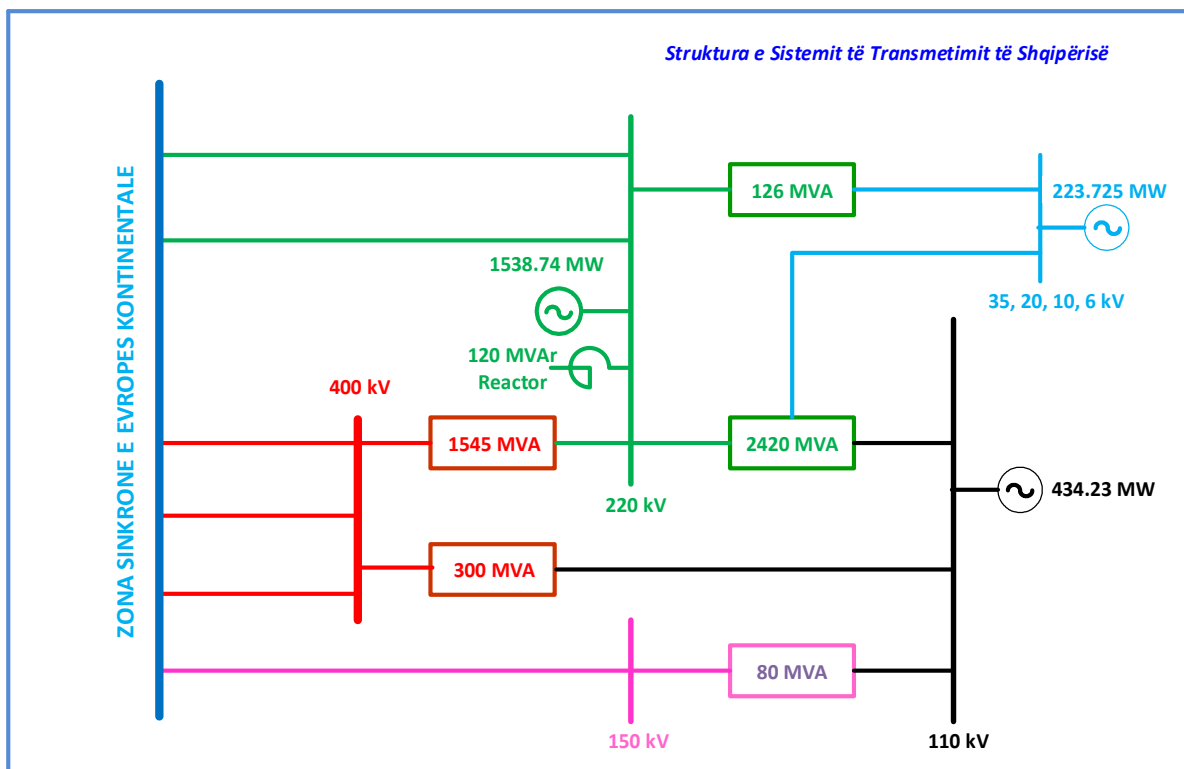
Struktura e Sistemit të Transmetimit të Shqipërisë

ZONA SINKRONE E EVROPES KONTINENTALE

126 MVA

223.725 MW

35, 20, 10, 6 kV

1538.74 MW

120 MVAr
Reactor

400 kV

1545 MVA

2420 MVA

220 kV

434.23 MW

300 MVA

80 MVA

150 kV

110 kV